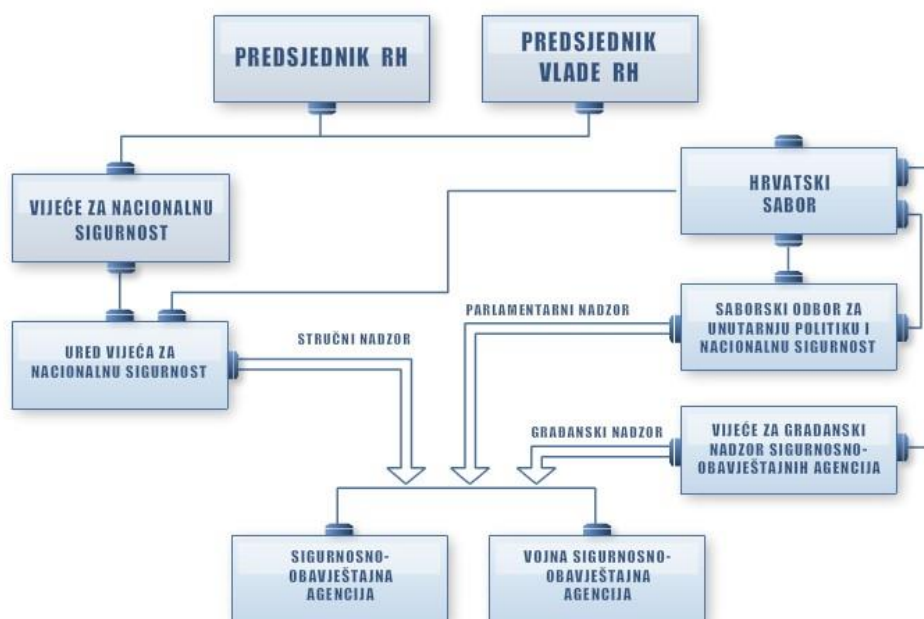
PREDSJEDNIK RH

PREDSJEDNIK VLADE RH

VIJEĆE ZA NACIONALNU SIGURNOST

HRVATSKI SABOR

PARLAMENTARNI NADZOR

SABORSKI ODBOR ZA UNUTARNJU POLITIKU I NACIONALNU SIGURNOST

STRUČNI NADZOR

URED VIJEĆA ZA NACIONALNU SIGURNOST

GRAĐANSKI NADZOR

VIJEĆE ZA GRAĐANSKI NADZOR SIGURNOSNO-OBAVJEŠTAJNIH AGENCIJA

SIGURNOSNO-OBAVJEŠTAJNA AGENCIJA

VOJNA SIGURNOSNO-OBAVJEŠTAJNA AGENCIJA